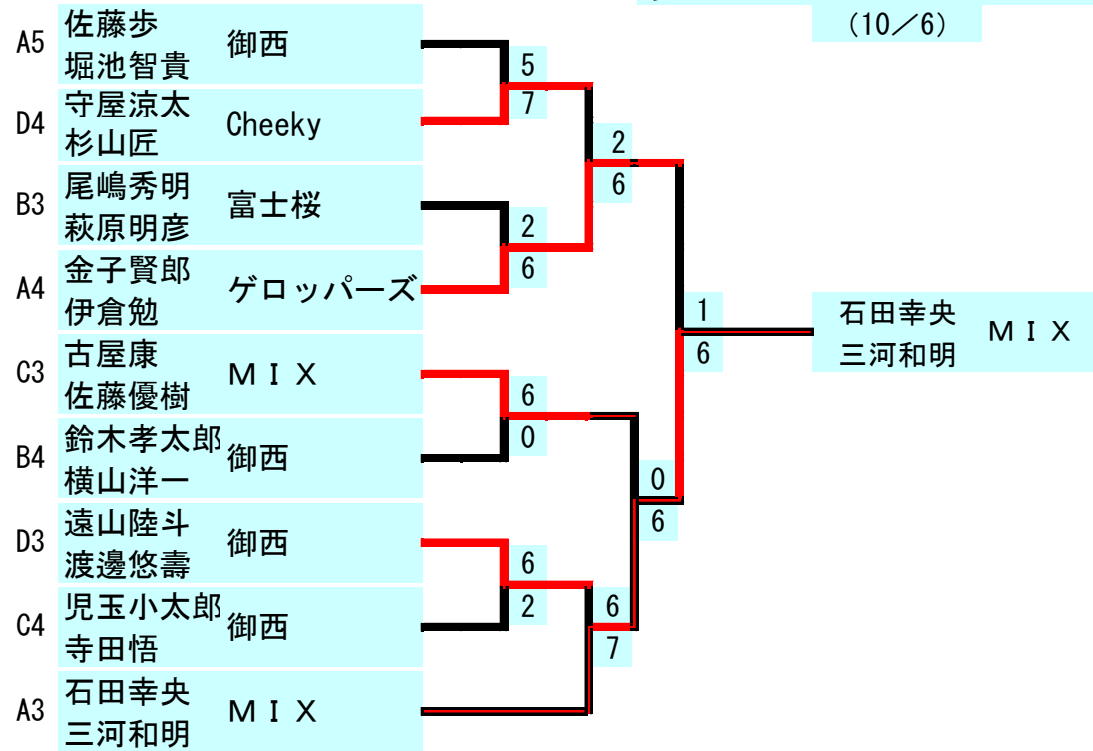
（10／6）

| | | |
|---|---|---|
| A5 | 佐藤歩 堀池智貴 | 御西 |
| D4 | 守屋涼太 杉山匠 | Cheeky |
| B3 | 尾嶋秀明 萩原明彦 | 富士桜 |
| A4 | 金子賢郎 伊倉勉 | ゲロッパーズ |
| C3 | 古屋康 佐藤優樹 | ＭＩＸ |
| B4 | 鈴木孝太郎 横山洋一 | 御西 |
| D3 | 遠山陸斗 渡邊悠壽 | 御西 |
| C4 | 児玉小太郎 寺田悟 | 御西 |
| A3 | 石田幸央 三河和明 | ＭＩＸ |

5
7
2
6
2
6
6
0
6
2
6
7
0
6
1
6

石田幸央 三河和明 ＭＩＸ